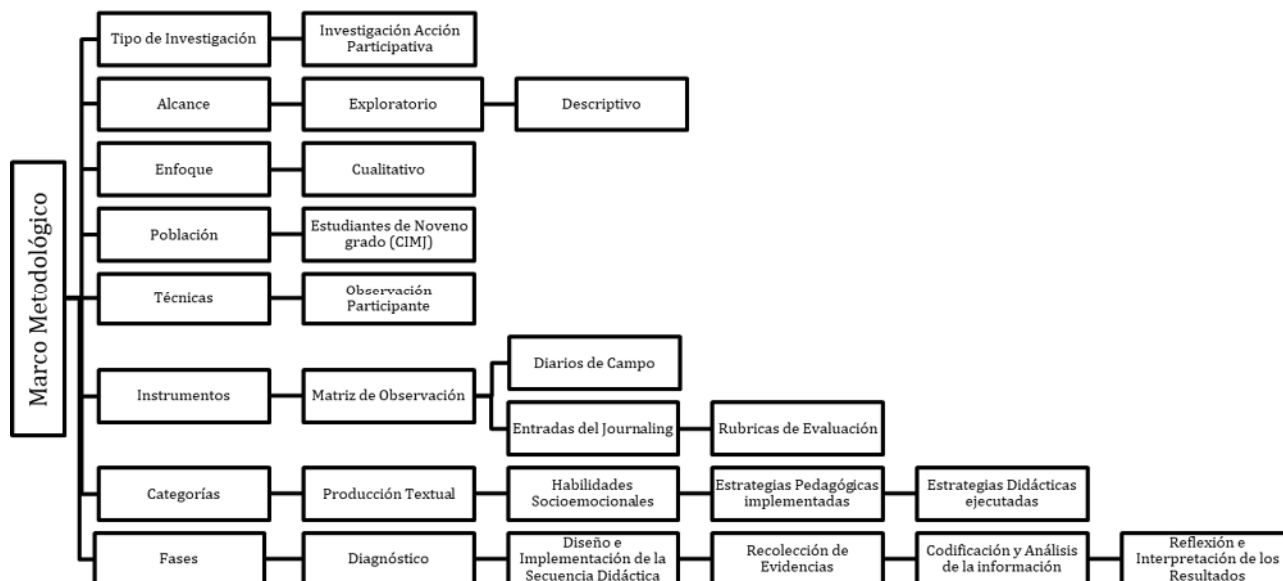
Marco Metodológico

Tipo de Investigación
Investigación Acción Participativa

Alcance
Exploratorio
Descriptivo

Enfoque
Cualitativo

Población
Estudiantes de Noveno grado (CIMJ)

Técnicas
Observación Participante

Instrumentos
Matriz de Observación
Diarios de Campo
Entradas del Journaling
Rubricas de Evaluación

Categorías
Producción Textual
Habilidades Socioemocionales
Estrategias Pedagógicas implementadas
Estrategias Didácticas ejecutadas

Fases
Diagnóstico
Diseño e Implementación de la Secuencia Didáctica
Recolección de Evidencias
Codificación y Análisis de la información
Reflexión e Interpretación de los Resultados